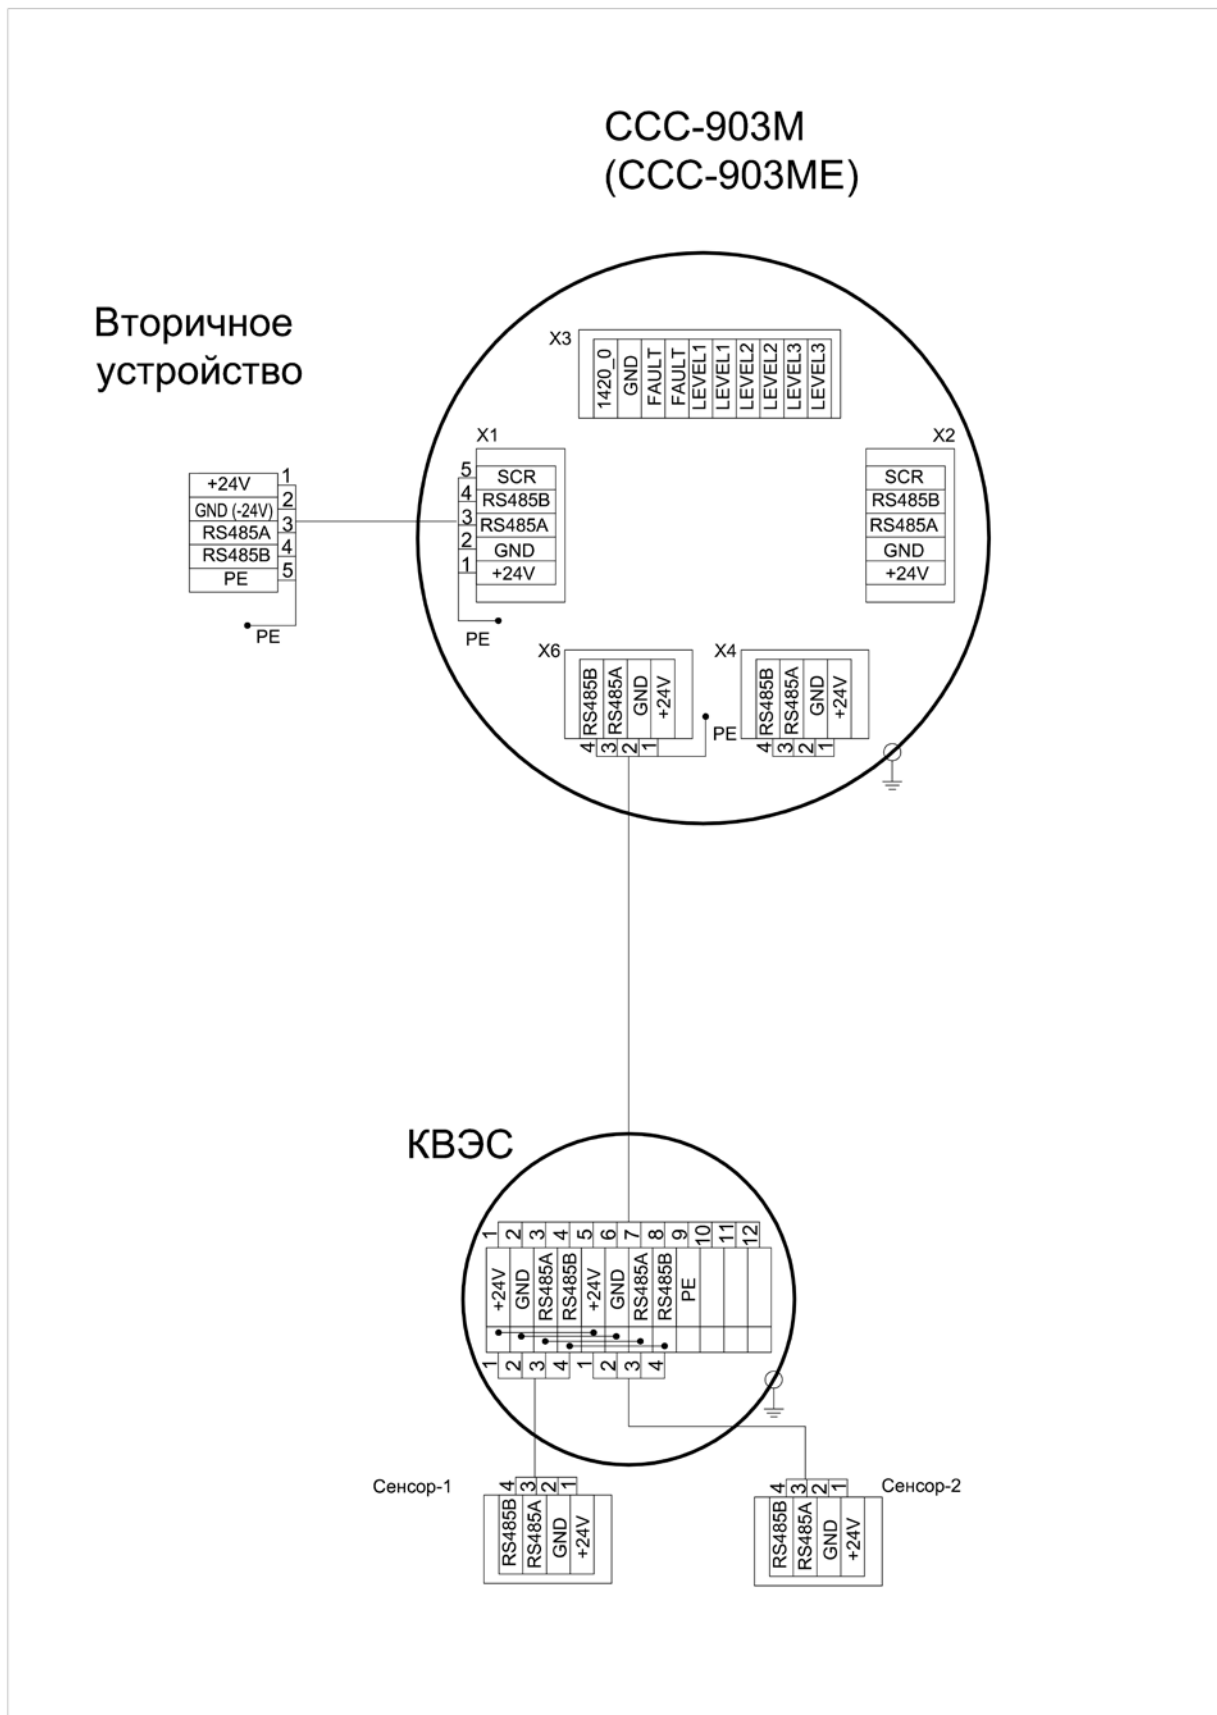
ССС-903М
(ССС-903МЕ)

Вторичное устройство

X3
1420_0
GND
FAULT
FAULT
LEVEL1
LEVEL1
LEVEL2
LEVEL2
LEVEL3
LEVEL3

X1
5 SCR
4 RS485B
3 RS485A
2 GND
1 +24V
PE

X2
SCR
RS485B
RS485A
GND
+24V

+24V 1
GND (-24V) 2
RS485A 3
RS485B 4
PE 5
PE

X6
RS485B
RS485A
GND
+24V
4 3 2 1
PE

X4
RS485B
RS485A
GND
+24V
4 3 2 1

КВЭС

1 2 3 4 5 6 7 8 9 10 11 12
+24V
GND
RS485A
RS485B
+24V
GND
RS485A
RS485B
PE
1 2 3 4 1 2 3 4

Сенсор-1
4 3 2 1
RS485B
RS485A
GND
+24V

4 3 2 1
Сенсор-2
RS485B
RS485A
GND
+24V